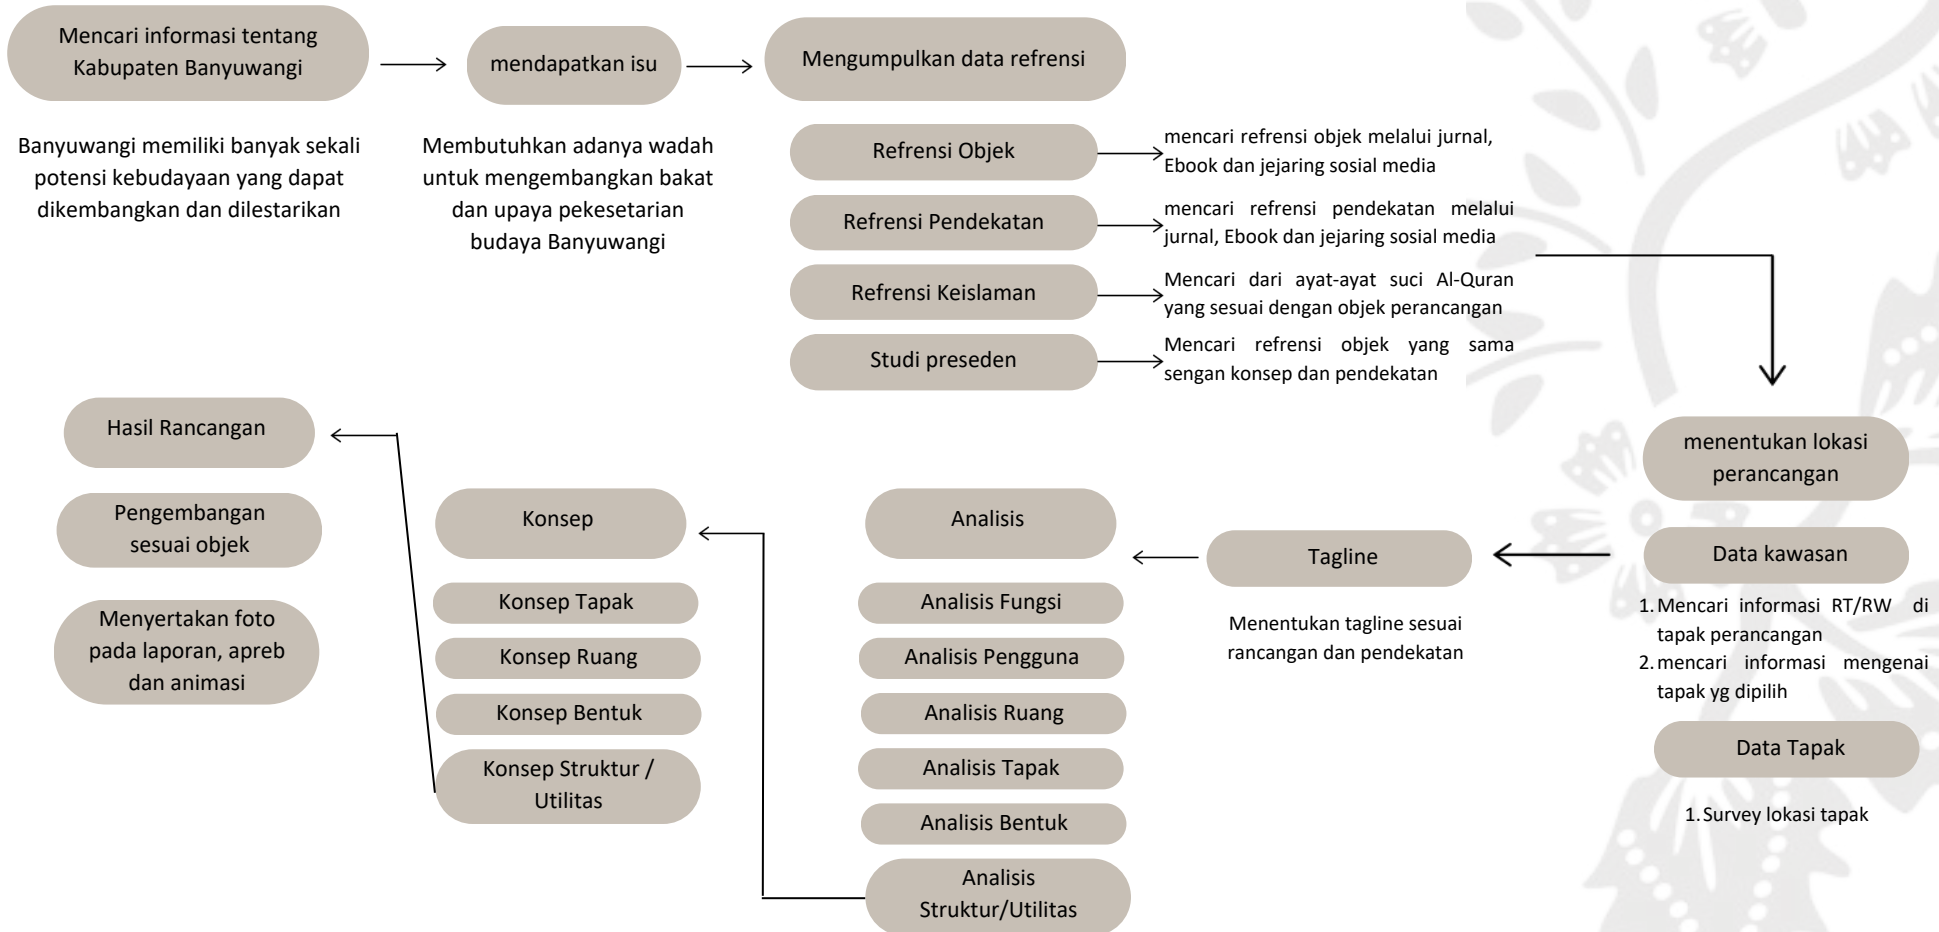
Mencari informasi tentang Kabupaten Banyuwangi

mendapatkan isu

Mengumpulkan data refrensi

Banyuwangi memiliki banyak sekali potensi kebudayaan yang dapat dikembangkan dan dilestarikan

Membutuhkan adanya wadah untuk mengembangkan bakat dan upaya pekesetarian budaya Banyuwangi

Refrensi Objek

mencari refrensi objek melalui jurnal, Ebook dan jejaring sosial media

Refrensi Pendekatan

mencari refrensi pendekatan melalui jurnal, Ebook dan jejaring sosial media

Refrensi Keislaman

Mencari dari ayat-ayat suci Al-Quran yang sesuai dengan objek perancangan

Studi preseden

Mencari refrensi objek yang sama sengan konsep dan pendekatan

Hasil Rancangan

Pengembangan sesuai objek

Menyertakan foto pada laporan, apreb dan animasi

Konsep

Konsep Tapak

Konsep Ruang

Konsep Bentuk

Konsep Struktur / Utilitas

Analisis

Analisis Fungsi

Analisis Pengguna

Analisis Ruang

Analisis Tapak

Analisis Bentuk

Analisis Struktur/Utilitas

Tagline

Menentukan tagline sesuai rancangan dan pendekatan

menentukan lokasi perancangan

Data kawasan

1. Mencari informasi RT/RW di tapak perancangan
2. mencari informasi mengenai tapak yg dipilih

Data Tapak

1. Survey lokasi tapak